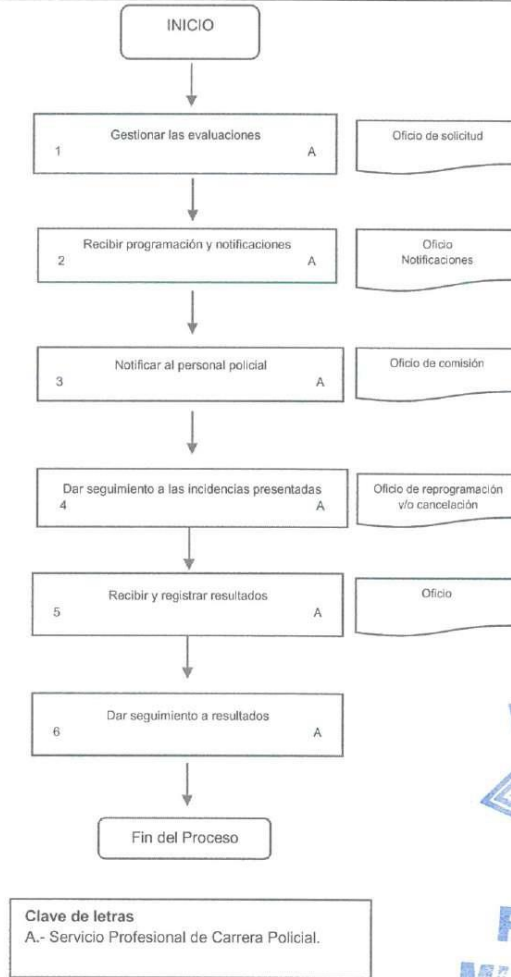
INICIO

Gestionar las evaluaciones
1 A

Oficio de solicitud

Recibir programación y notificaciones
2 A

Oficio
Notificaciones

Notificar al personal policial
3 A

Oficio de comisión

Dar seguimiento a las incidencias presentadas
4 A

Oficio de reprogramación y/o cancelación

Recibir y registrar resultados
5 A

Oficio

Dar seguimiento a resultados
6 A

Fin del Proceso

Clave de letras
A.- Servicio Profesional de Carrera Policial.